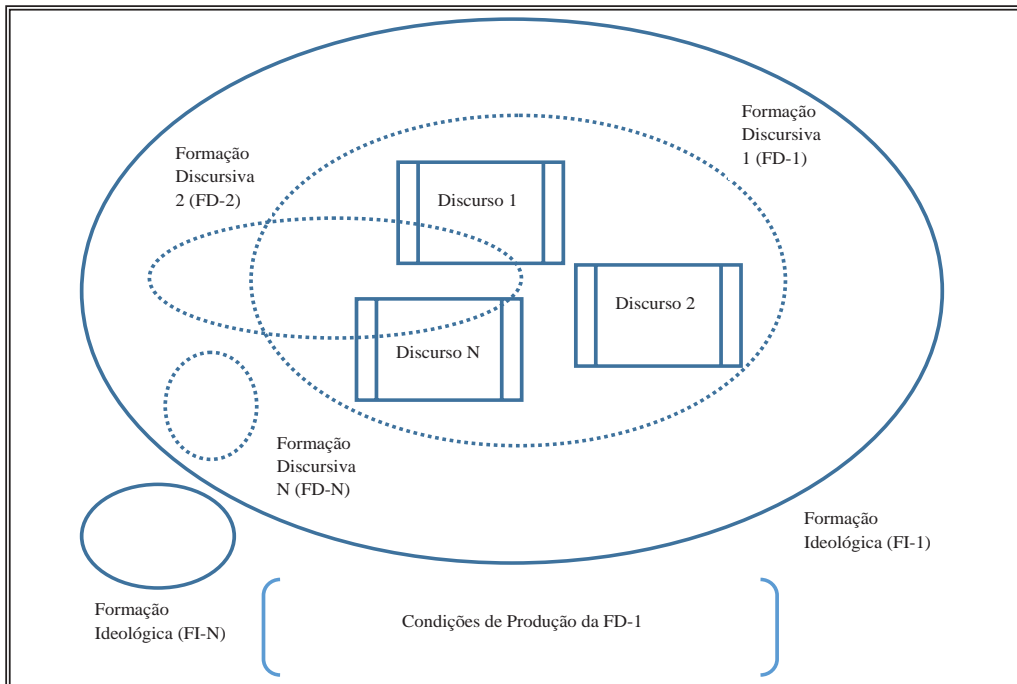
Formação Discursiva 1 (FD-1)

Formação Discursiva 2 (FD-2)

Discurso 1

Discurso 2

Discurso N

Formação Discursiva N (FD-N)

Formação Ideológica (FI-1)

Formação Ideológica (FI-N)

Condições de Produção da FD-1